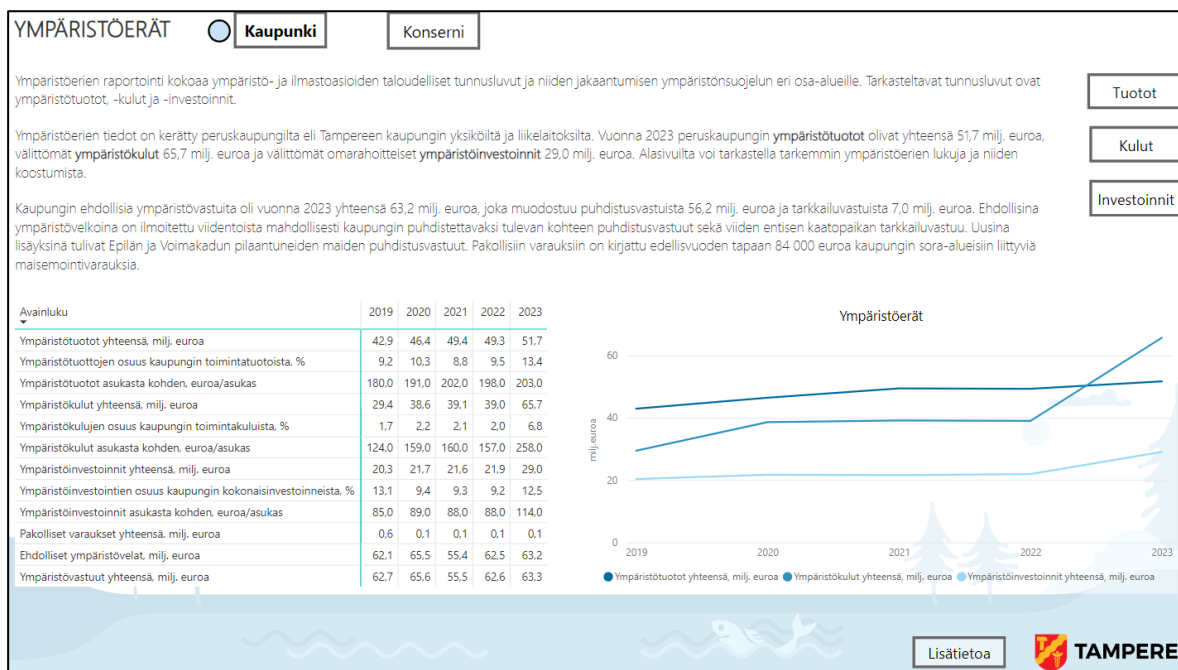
YMPÄRISTÖERÄT

Kaupunki

Konserni

Ympäristöerien raportointi kokoaa ympäristö- ja ilmastoasioiden taloudelliset tunnusluvut ja niiden jakaantumisen ympäristönsuojelun eri osa-alueille. Tarkasteltavat tunnusluvut ovat ympäristötuotot, -kulut ja -investoinnit.

Ympäristöerien tiedot on kerätty peruskaupungilta eli Tampereen kaupungin yksiköiltä ja liikelaitoksilta. Vuonna 2023 peruskaupungin ympäristötuotot olivat yhteensä 51,7 milj. euroa, välittömät ympäristökulut 65,7 milj. euroa ja välittömät omarahoitteiset ympäristöinvestoinnit 29,0 milj. euroa. Alasivuilta voi tarkastella tarkemmin ympäristöerien lukuja ja niiden koostumista.

Kaupungin ehdollisia ympäristövastuita oli vuonna 2023 yhteensä 63,2 milj. euroa, joka muodostuu puhdistusvastuista 56,2 milj. euroa ja tarkkailuvastuista 7,0 milj. euroa. Ehdollisina ympäristövelkoina on ilmoitettu viidentoista mahdollisesti kaupungin puhdistettavaksi tulevan kohteen puhdistusvastuut sekä viiden entisen kaatopaikan tarkkailuvastuu. Uusina lisäyksinä tulivat Epilän ja Voimakadun pilaantuneiden maiden puhdistusvastuut. Pakollisiin varauksiin on kirjattu edellisvuoden tapaan 84 000 euroa kaupungin sora-alueisiin liittyviä maisemointivarauksia.

Tuotot

Kulut

Investoinnit

| Avainluku | 2019 | 2020 | 2021 | 2022 | 2023 |
|---|---|---|---|---|---|
| Ympäristötuotot yhteensä, milj. euroa | 42,9 | 46,4 | 49,4 | 49,3 | 51,7 |
| Ympäristötuottojen osuus kaupungin toimintatuotoista, % | 9,2 | 10,3 | 8,8 | 9,5 | 13,4 |
| Ympäristötuotot asukasta kohden, euroa/asukas | 180,0 | 191,0 | 202,0 | 198,0 | 203,0 |
| Ympäristökulut yhteensä, milj. euroa | 29,4 | 38,6 | 39,1 | 39,0 | 65,7 |
| Ympäristökulujen osuus kaupungin toimintakuluista, % | 1,7 | 2,2 | 2,1 | 2,0 | 6,8 |
| Ympäristökulut asukasta kohden, euroa/asukas | 124,0 | 159,0 | 160,0 | 157,0 | 258,0 |
| Ympäristöinvestoinnit yhteensä, milj. euroa | 20,3 | 21,7 | 21,6 | 21,9 | 29,0 |
| Ympäristöinvestointien osuus kaupungin kokonaisinvestoinneista, % | 13,1 | 9,4 | 9,3 | 9,2 | 12,5 |
| Ympäristöinvestoinnit asukasta kohden, euroa/asukas | 85,0 | 89,0 | 88,0 | 88,0 | 114,0 |
| Pakolliset varaukset yhteensä, milj. euroa | 0,6 | 0,1 | 0,1 | 0,1 | 0,1 |
| Ehdolliset ympäristövelat, milj. euroa | 62,1 | 65,5 | 55,4 | 62,5 | 63,2 |
| Ympäristövastuut yhteensä, milj. euroa | 62,7 | 65,6 | 55,5 | 62,6 | 63,3 |

Ympäristöerät

60
40
20
0
milj.euroa
2019
2020
2021
2022
2023

Ympäristötuotot yhteensä, milj. euroa  Ympäristökulut yhteensä, milj. euroa  Ympäristöinvestoinnit yhteensä, milj. euroa

Lisätietoa

TAMPERE